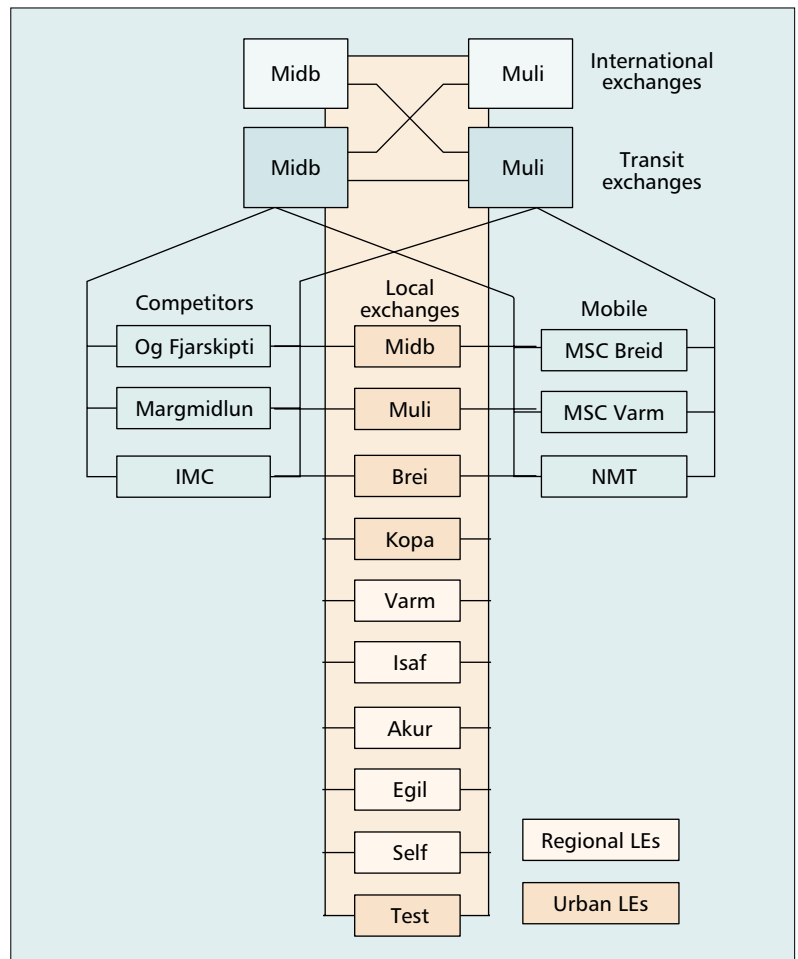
Midb

Muli

International exchanges

Midb

Muli

Transit exchanges

Competitors

Local exchanges

Mobile

Og Fjarskipti

Midb

MSC Breid

Margmidlun

Muli

MSC Varm

IMC

Brei

NMT

Kopa

Varm

Isaf

Akur

Egil

Self

Test

Regional LEs

Urban LEs